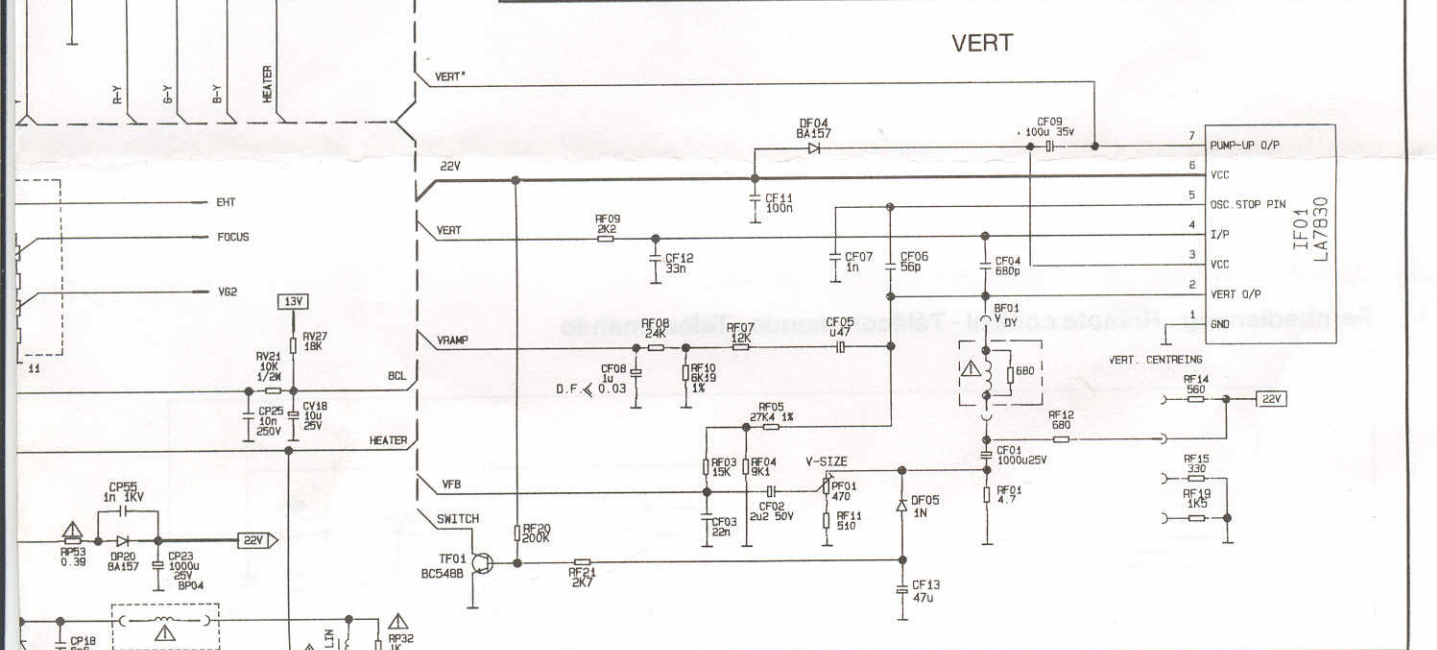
VERT

R-Y
G-Y
B-Y
HEATER

VERT*

DF04
BA157

CF09
100u 35V

7 PUMP-UP O/P
6 VCC
5 OSC.STOP PIN
4 I/P
3 VCC
2 VERT O/P
1 GND

IF01
LA7830

22V

CF11
100n

EHT
FOCUS
VG2

VERT
RF09
2K2
CF12
33n
CF07
1n
CF06
56p
CF04
680p

13V
RV27
18K

RV21
10K
1/2W

BCL

CF25
10n
250V
CV18
10u
25V

HEATER

11

Fernbedienung - Remote control - Télécommande - Telecomando

VRAMP
RF08
24K
RF07
12K
CF05
u47
CF08
1u
D.F. 0.03
RF10
6K19
1%

BF01
DY

680

VERT. CENTREING
RF14
560
22V

RF05
27K4 1%
RF03
15K
RF04
9K1

RF12
680

CF01
1000u25V

V-SIZE
PF01
470
DF05
1N

RF01
4.7

RF15
330
RF19
1K5

VFB
CF02
2u2 50V
CF03
22n
RF11
510

CP55
1n 1KV

SWITCH
RF20
200K

RP53
0.39
DP20
BA157
CP23
1000u
25V
BP04
22V

TF01
BC548B
RF21
2K7
CF13
47u

CP18
LIN
RP32
1K